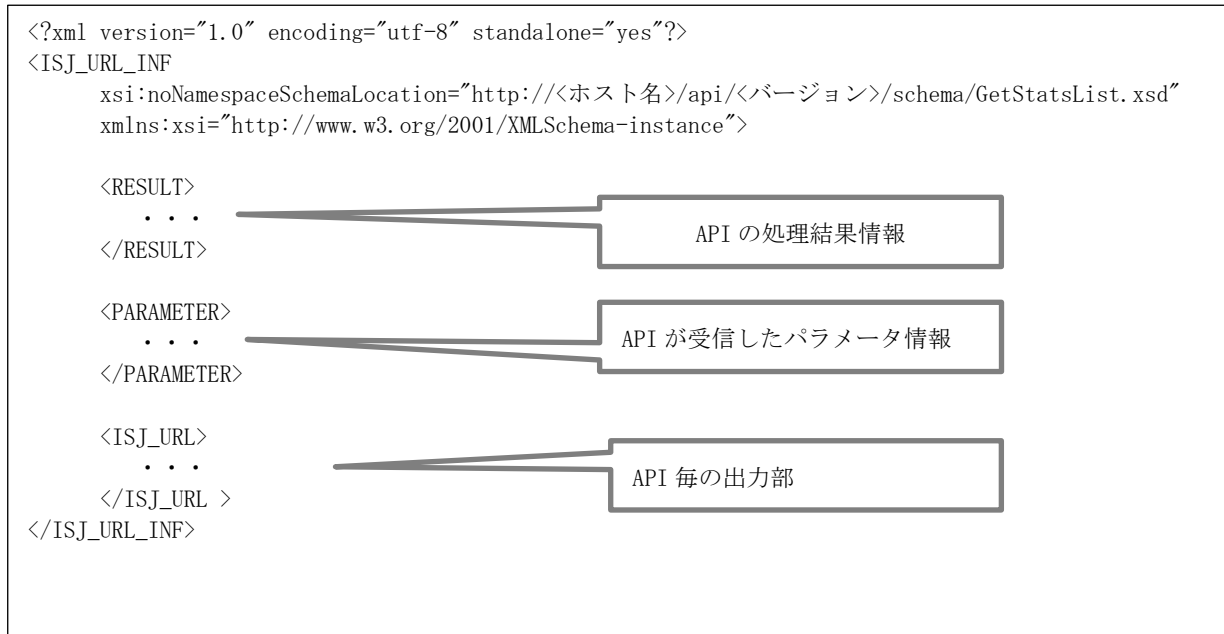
<?xml version="1.0" encoding="utf-8" standalone="yes"?>
<ISJ_URL_INF
xsi:noNamespaceSchemaLocation="http://<ホスト名>/api/<バージョン>/schema/GetStatsList.xsd"
xmlns:xsi="http://www.w3.org/2001/XMLSchema-instance">

<RESULT>
・・・
</RESULT>

API の処理結果情報

<PARAMETER>
・・・
</PARAMETER>

API が受信したパラメータ情報

<ISJ_URL>
・・・
</ISJ_URL >
</ISJ_URL_INF>

API 毎の出力部